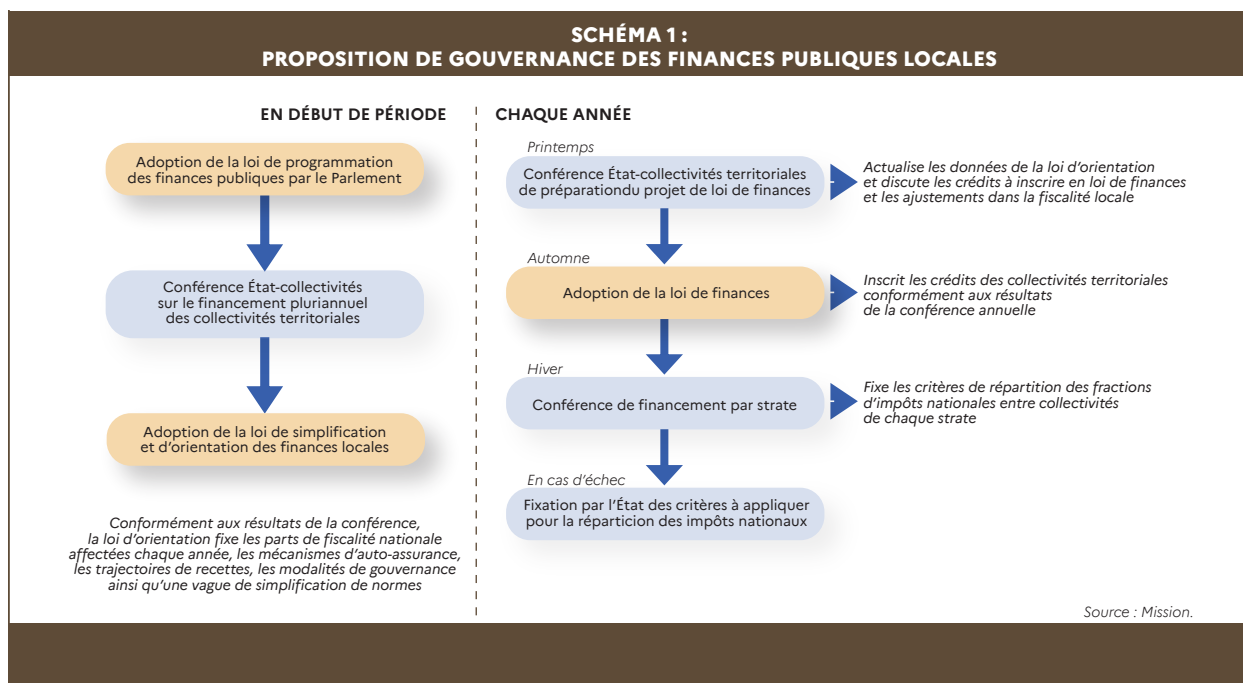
SCHÉMA 1 :
PROPOSITION DE GOUVERNANCE DES FINANCES PUBLIQUES LOCALES

EN DÉBUT DE PÉRIODE

Adoption de la loi de programmation des finances publiques par le Parlement

Conférence État-collectivités sur le financement pluriannuel des collectivités territoriales

Adoption de la loi de simplification et d'orientation des finances locales

Conformément aux résultats de la conférence, la loi d'orientation fixe les parts de fiscalité nationale affectées chaque année, les mécanismes d'auto-assurance, les trajectoires de recettes, les modalités de gouvernance ainsi qu'une vague de simplification de normes

CHAQUE ANNÉE

Printemps

Conférence État-collectivités territoriales de préparationdu projet de loi de finances

Actualise les données de la loi d'orientation et discute les crédits à inscrire en loi de finances et les ajustements dans la fiscalité locale

Automne

Adoption de la loi de finances

Inscrit les crédits des collectivités territoriales conformément aux résultats de la conférence annuelle

Hiver

Conférence de financement par strate

Fixe les critères de répartition des fractions d'impôts nationales entre collectivités de chaque strate

En cas d'échec

Fixation par l'État des critères à appliquer pour la réparticion des impôts nationaux

Source : Mission.